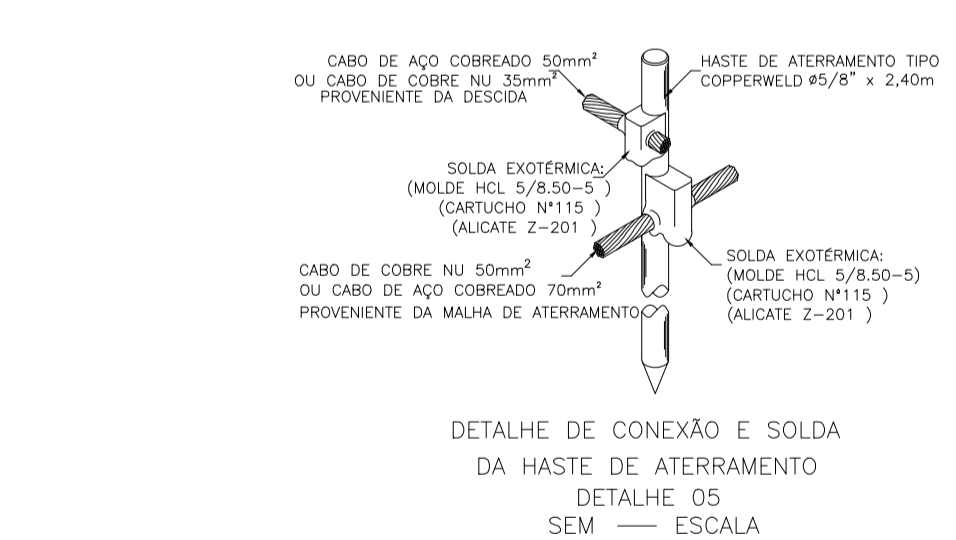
CABO DE AÇO COBREADO 50mm$^2$
OU CABO DE COBRE NU 35mm$^2$
PROVENIENTE DA DESCIDA

HASTE DE ATERRAMENTO TIPO
COPPERWELD ø5/8" x 2,40m

SOLDA EXOTÉRMICA:
(MOLDE HCL 5/8.50-5 )
(CARTUCHO N°115 )
(ALICATE Z-201 )

CABO DE COBRE NU 50mm$^2$
OU CABO DE AÇO COBREADO 70mm$^2$
PROVENIENTE DA MALHA DE ATERRAMENTO

SOLDA EXOTÉRMICA:
(MOLDE HCL 5/8.50-5)
(CARTUCHO N°115 )
(ALICATE Z-201 )

DETALHE DE CONEXÃO E SOLDA
DA HASTE DE ATERRAMENTO
DETALHE 05
SEM — ESCALA